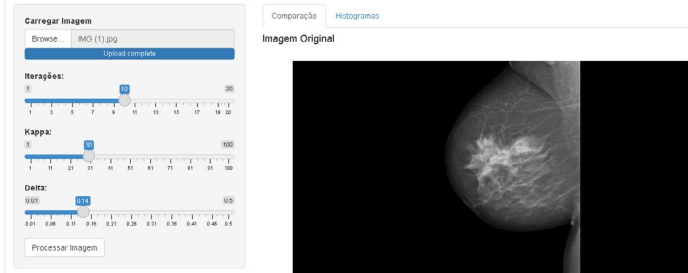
Carregar Imagem

Browse... IMG (1).jpg

Upload complete

Iterações:

1 10 20

1 3 5 7 9 11 13 15 17 19 20

Kappa:

1 30 100

1 11 21 31 41 51 61 71 81 91 100

Delta:

0.01 0.14 0.5

0.01 0.06 0.11 0.16 0.21 0.26 0.31 0.36 0.41 0.46 0.5

Processar Imagem

Comparação Histogramas

Imagem Original